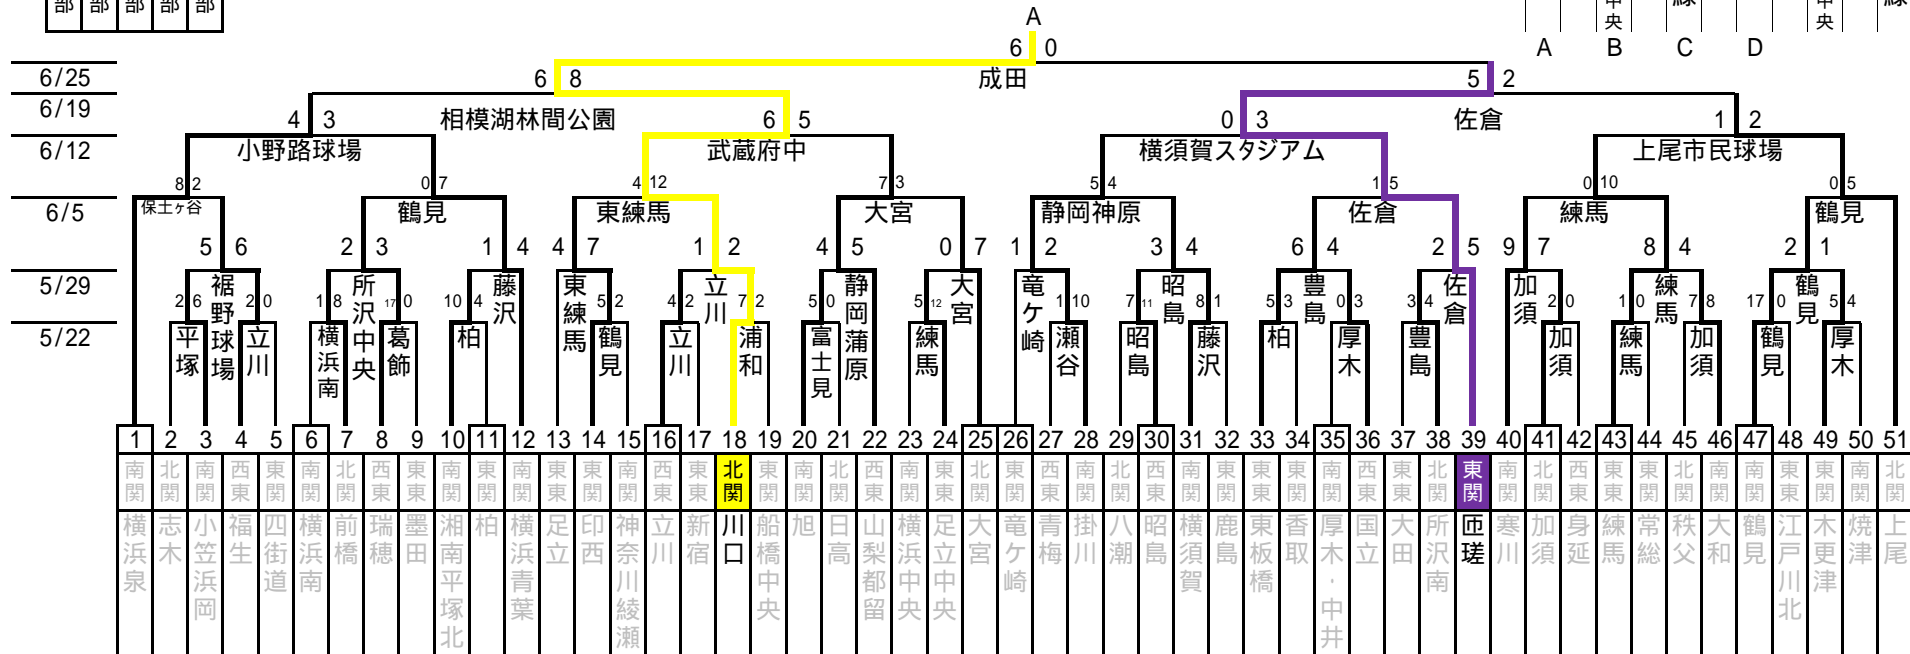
部 部 部 部 部

A

6 0

成田

6 8

5 2

A B C D

中央 中央

6/25
6/19
6/12
6/5
5/29
5/22

4 3 相模湖林間公園 6 5

0 3 佐倉 1 2

小野路球場 武蔵府中 横須賀スタジアム 上尾市民球場

8 2 0 7 4 12 7 3 5 4 1 5 0 10 0 5

保土ヶ谷 鶴見 東練馬 大宮 静岡神原 佐倉 練馬 鶴見

5 6 2 3 1 4 4 7 1 2 4 5 0 7 1 2 3 4 6 4 2 5 9 7 8 4 2 1

2 6 2 0 1 8 17 0 10 4 5 2 4 2 7 2 5 0 5 12 1 10 7 11 8 1 5 3 0 3 3 4 2 0 1 0 7 8 17 0 5 4

平塚 裾野球場 立川 横浜南 所沢中央 葛飾 柏 藤沢 東練馬 鶴見 立川 立川 浦和 富士見 静岡蒲原 練馬 大宮 竜ケ崎 瀬谷 昭島 昭島 藤沢 柏 豊島 厚木 豊島 佐倉 加須 加須 練馬 練馬 加須 鶴見 鶴見 厚木

1 2 3 4 5 6 7 8 9 10 11 12 13 14 15 16 17 18 19 20 21 22 23 24 25 26 27 28 29 30 31 32 33 34 35 36 37 38 39 40 41 42 43 44 45 46 47 48 49 50 51

南関 北関 南関 西東 東関 南関 北関 西東 東東 南関 東関 南関 東東 東関 南関 西東 東東 北関 東関 南関 北関 西東 南関 東東 北関 東関 西東 南関 北関 西東 南関 東関 東東 東関 南関 西東 東東 北関 東関 南関 北関 西東 東東 東関 北関 南関 南関 東東 東関 南関 北関

横浜泉 志木 小笠浜岡 福生 四街道 横浜南 前橋 瑞穂 墨田 湘南平塚北 柏 横浜青葉 足立 印西 神奈川綾瀬 立川 新宿 川口 船橋中央 旭 日高 山梨都留 横浜中央 足立中央 大宮 竜ケ崎 青梅 掛川 八潮 昭島 横須賀 鹿島 東板橋 香取 厚木・中井 国立 大田 所沢南 匝瑳 寒川 加須 身延 練馬 常総 秩父 大和 鶴見 江戸川北 木更津 焼津 上尾